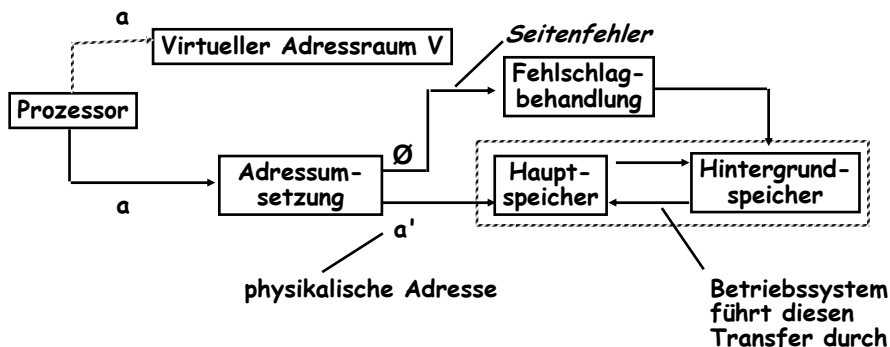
a

Virtueller Adressraum V

Seitenfehler

Fehlschlagbehandlung

Prozessor

Ø

Adressumsetzung

Hauptspeicher

Hintergrundspeicher

a

a'

physikalische Adresse

Betriebssystem führt diesen Transfer durch